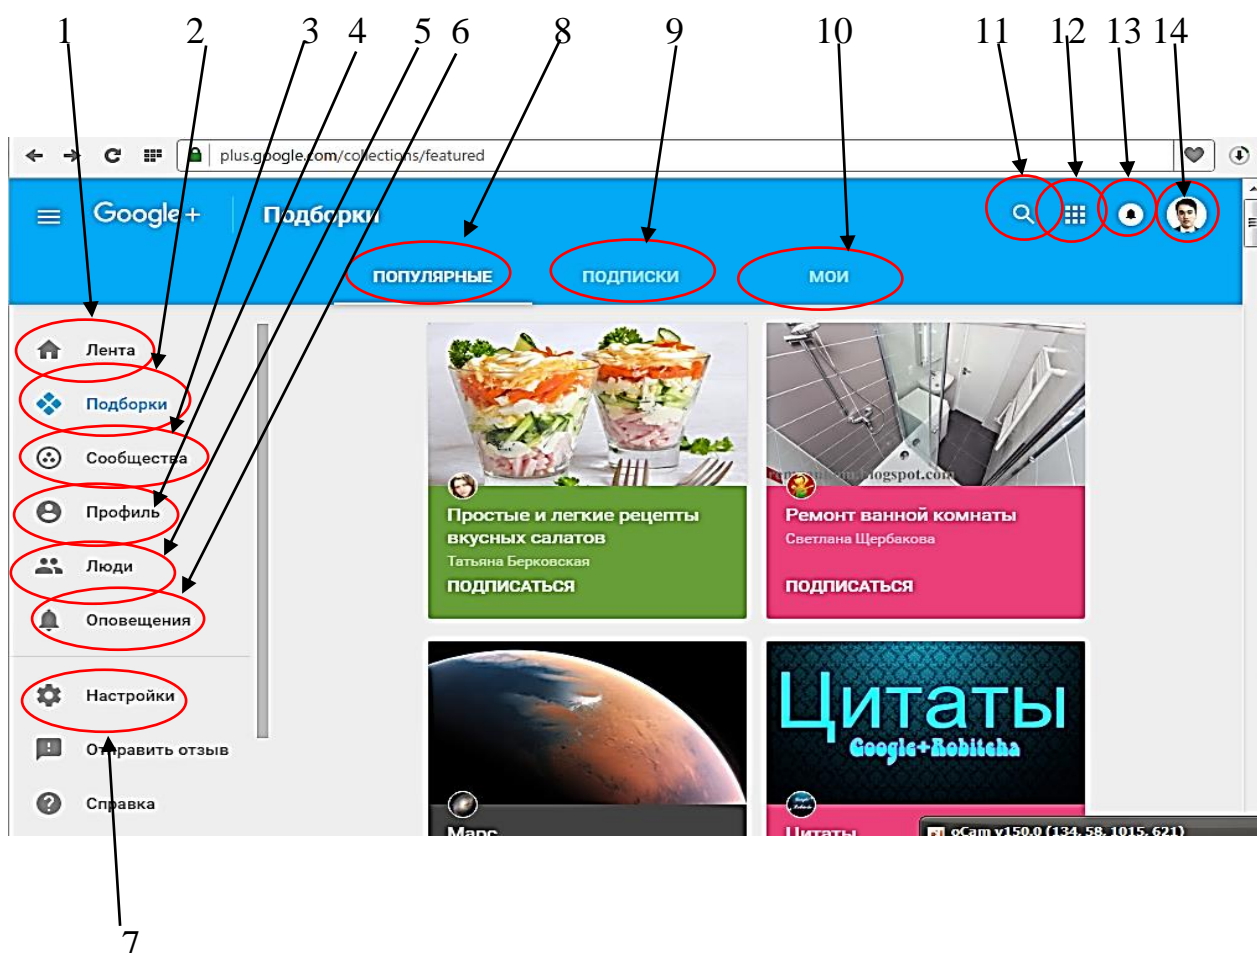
1 2 3 4 5 6 8 9 10 11 12 13 14

plus.google.com/collections/featured

Google+ Подборки

ПОПУЛЯРНЫЕ ПОДПИСКИ МОИ

Лента
Подборки
Сообщества
Профиль
Люди
Оповещения
Настройки
Отправить отзыв
Справка

Простые и легкие рецепты вкусных салатов
Татьяна Берковская
ПОДПИСАТЬСЯ

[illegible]logspot.com
Ремонт ванной комнаты
Светлана Щербакова
ПОДПИСАТЬСЯ

Марс

Цитаты
Google+Robitcha
Цитаты

oCam v150.0 (134, 58, 1015, 621)

7